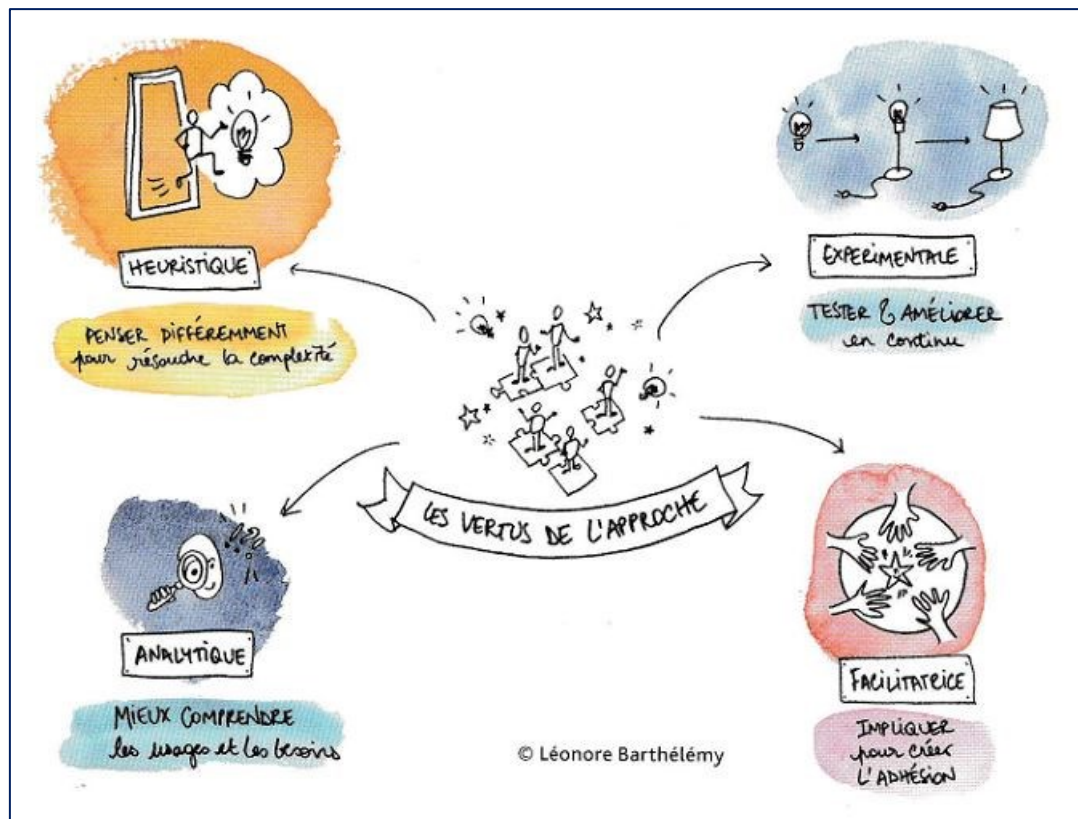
HEURISTIQUE

PENSER DIFFÉREMMENT pour résoudre la complexité

EXPERIMENTALE

TESTER & AMÉLIORER en continu

LES VERTUS DE L'APPROCHE

ANALYTIQUE

MIEUX COMPRENDRE les usages et les besoins

FACILITATRICE

IMPLIQUER pour créer L'ADHÉSION

© Léonore Barthélémy